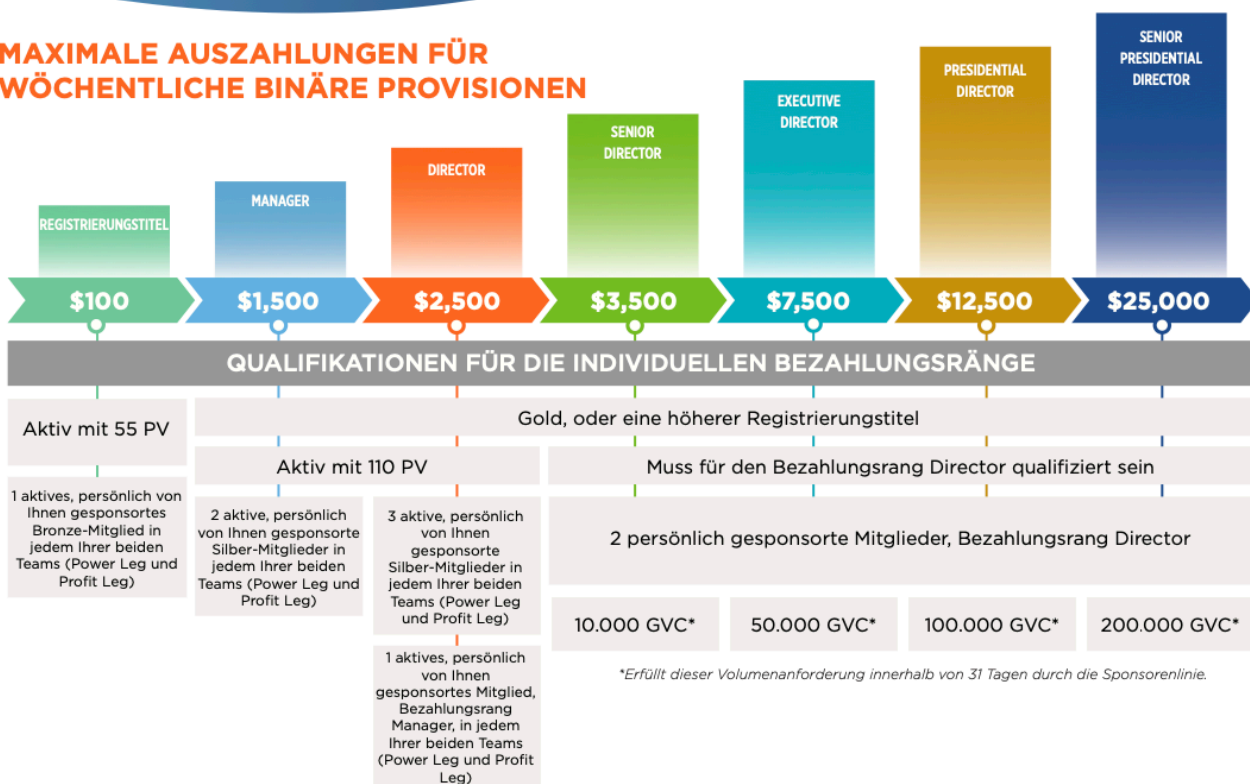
MAXIMALE AUSZAHLUNGEN FÜR WÖCHENTLICHE BINÄRE PROVISIONEN

REGISTRIERUNGSTITEL

MANAGER

DIRECTOR

SENIOR DIRECTOR

EXECUTIVE DIRECTOR

PRESIDENTIAL DIRECTOR

SENIOR PRESIDENTIAL DIRECTOR

$100

$1,500

$2,500

$3,500

$7,500

$12,500

$25,000

QUALIFIKATIONEN FÜR DIE INDIVIDUELLEN BEZAHLUNGSRÄNGE

Aktiv mit 55 PV

Gold, oder eine höherer Registrierungstitel

Aktiv mit 110 PV

Muss für den Bezahlungsrang Director qualifiziert sein

1 aktives, persönlich von Ihnen gesponsortes Bronze-Mitglied in jedem Ihrer beiden Teams (Power Leg und Profit Leg)

2 aktive, persönlich von Ihnen gesponsorte Silber-Mitglieder in jedem Ihrer beiden Teams (Power Leg und Profit Leg)

3 aktive, persönlich von Ihnen gesponsorte Silber-Mitglieder in jedem Ihrer beiden Teams (Power Leg und Profit Leg)

2 persönlich gesponsorte Mitglieder, Bezahlungsrang Director

10.000 GVC*

50.000 GVC*

100.000 GVC*

200.000 GVC*

1 aktives, persönlich von Ihnen gesponsortes Mitglied, Bezahlungsrang Manager, in jedem Ihrer beiden Teams (Power Leg und Profit Leg)

*Erfüllt dieser Volumenanforderung innerhalb von 31 Tagen durch die Sponsorenlinie.